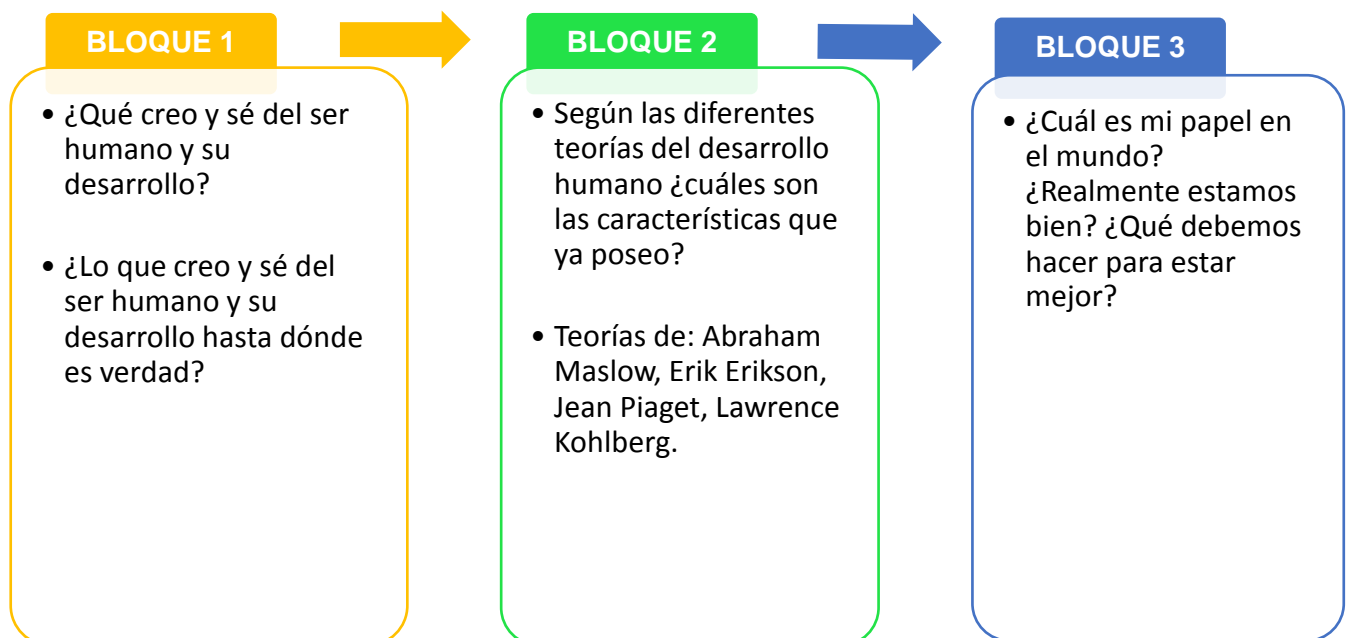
BLOQUE 1

• ¿Qué creo y sé del ser humano y su desarrollo?

• ¿Lo que creo y sé del ser humano y su desarrollo hasta dónde es verdad?

BLOQUE 2

• Según las diferentes teorías del desarrollo humano ¿cuáles son las características que ya poseo?

• Teorías de: Abraham Maslow, Erik Erikson, Jean Piaget, Lawrence Kohlberg.

BLOQUE 3

• ¿Cuál es mi papel en el mundo? ¿Realmente estamos bien? ¿Qué debemos hacer para estar mejor?